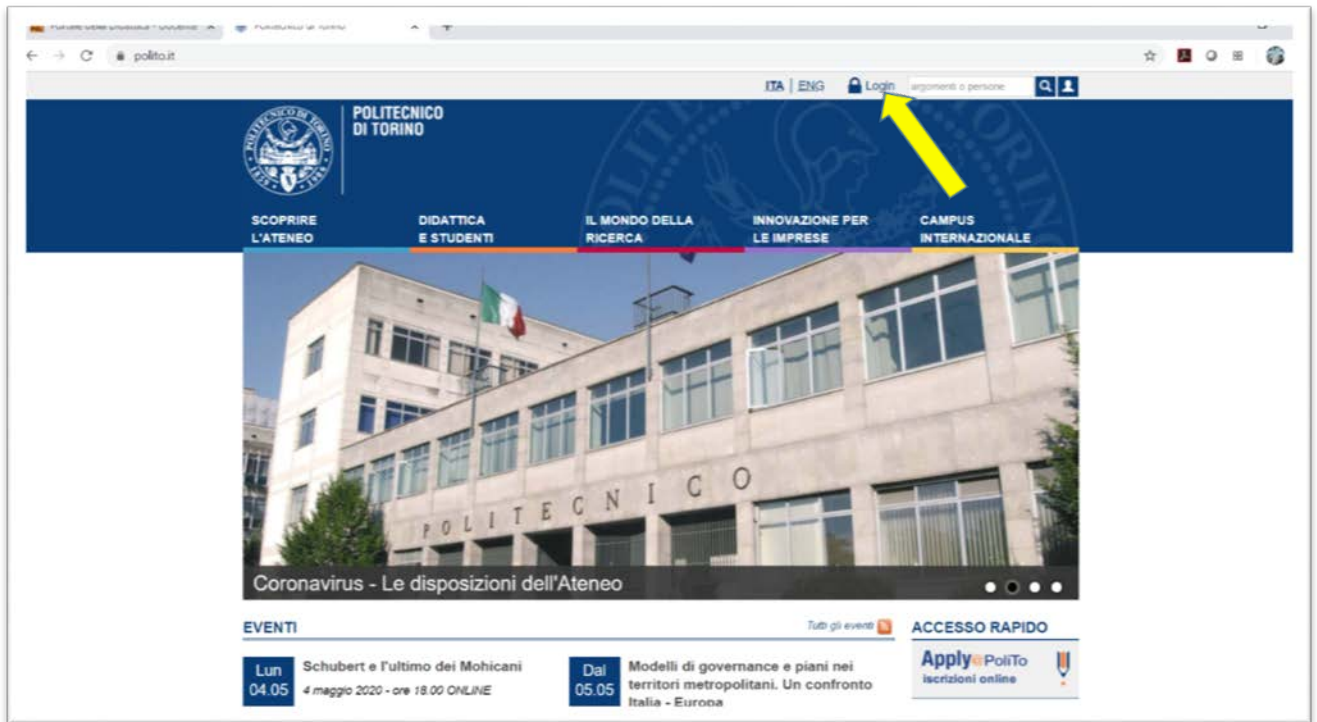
Portale della Didattica - Docente × POLITECNICO DI TORINO × +

polito.it

ITA | ENG Login argomenti o persone

POLITECNICO DI TORINO

SCOPRIRE L'ATENEO

DIDATTICA E STUDENTI

IL MONDO DELLA RICERCA

INNOVAZIONE PER LE IMPRESE

CAMPUS INTERNAZIONALE

POLITECNICO

Coronavirus - Le disposizioni dell'Ateneo

EVENTI

Tutti gli eventi

ACCESSO RAPIDO

Lun 04.05 Schubert e l'ultimo dei Mohicani
4 maggio 2020 - ore 18.00 ONLINE

Dal 05.05 Modelli di governance e piani nei territori metropolitani. Un confronto Italia - Europa

Apply@PoliTo
iscrizioni online